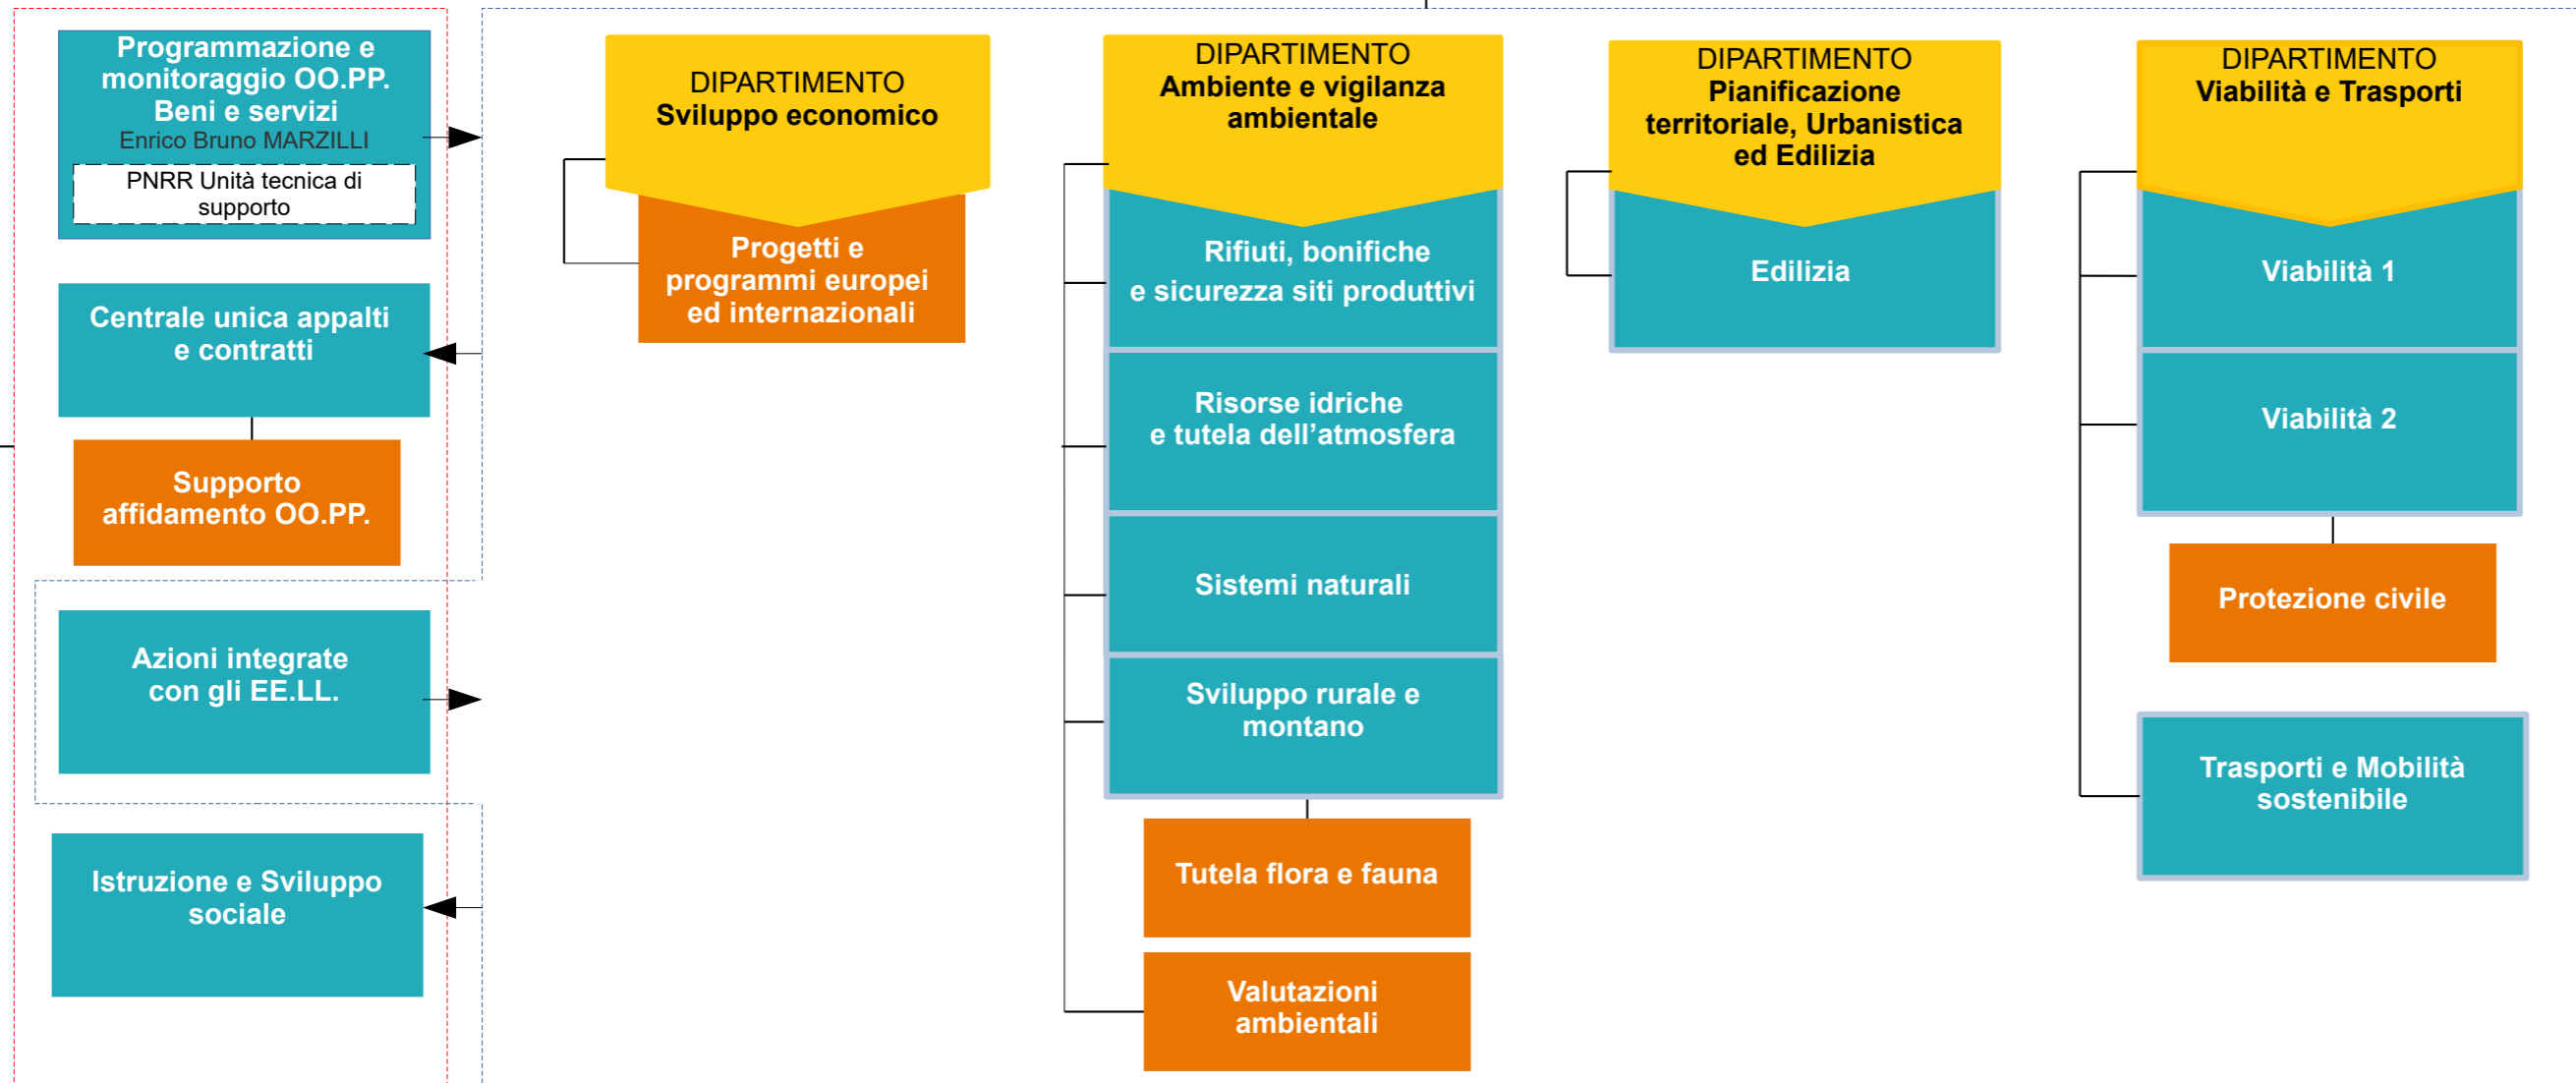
Programmazione e monitoraggio OO.PP. Beni e servizi
Enrico Bruno MARZILLI
PNRR Unità tecnica di supporto

Centrale unica appalti e contratti

Supporto affidamento OO.PP.

Azioni integrate con gli EE.LL.

Istruzione e Sviluppo sociale

DIPARTIMENTO
Sviluppo economico

Progetti e programmi europei ed internazionali

DIPARTIMENTO
Ambiente e vigilanza ambientale

Rifiuti, bonifiche e sicurezza siti produttivi

Risorse idriche e tutela dell'atmosfera

Sistemi naturali

Sviluppo rurale e montano

Tutela flora e fauna

Valutazioni ambientali

DIPARTIMENTO
Pianificazione territoriale, Urbanistica ed Edilizia

Edilizia

DIPARTIMENTO
Viabilità e Trasporti

Viabilità 1

Viabilità 2

Protezione civile

Trasporti e Mobilità sostenibile